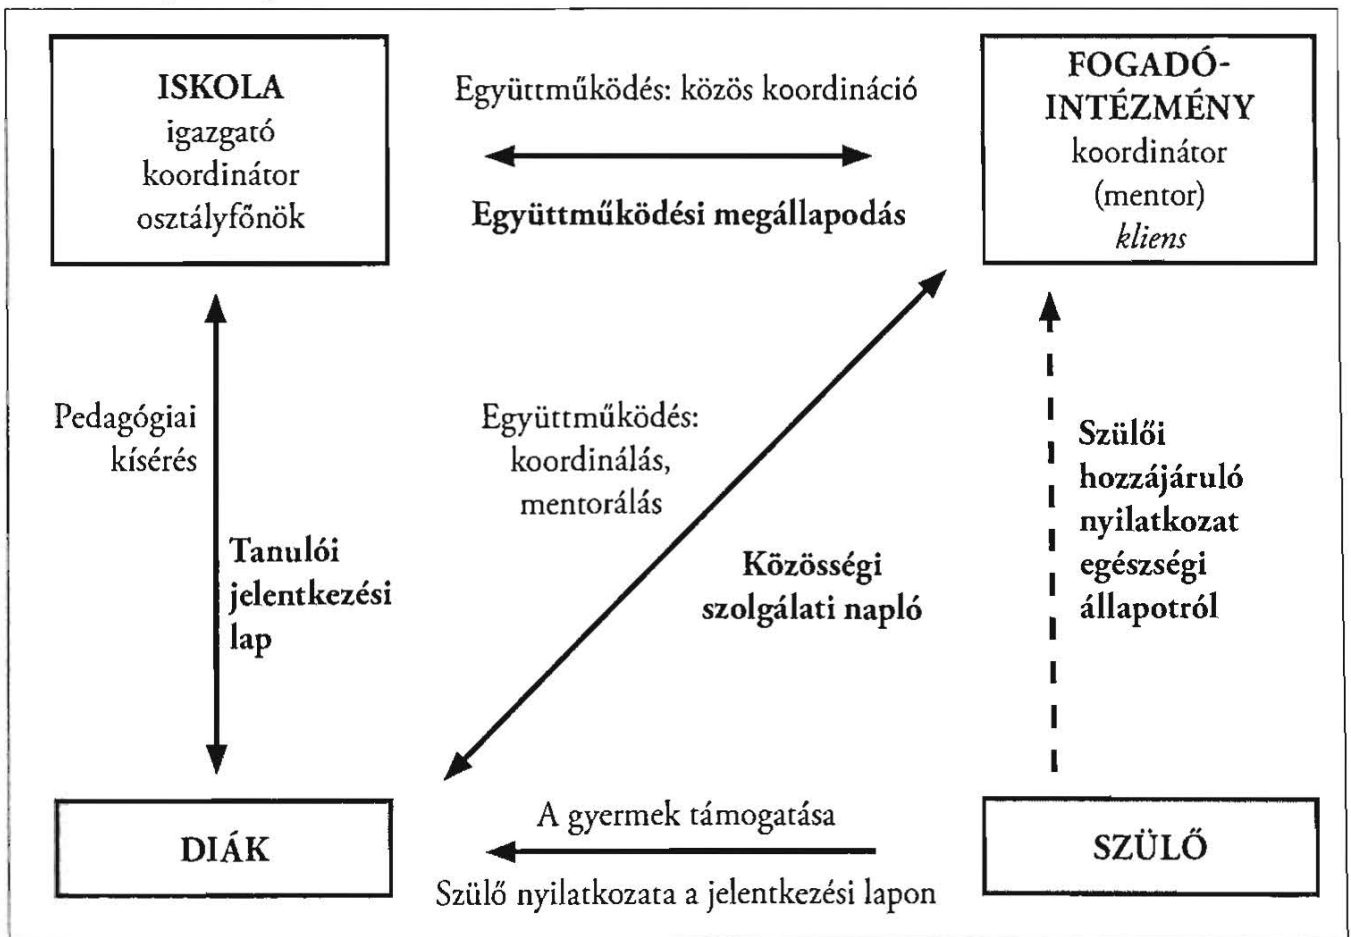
ISKOLA
igazgató
koordinátor
osztályfőnök

Együttműködés: közös koordináció

Együttműködési megállapodás

FOGADÓ-INTÉZMÉNY
koordinátor
(mentor)
*kliens*

Pedagógiai kísérés

Tanulói jelentkezési lap

Együttműködés: koordinálás, mentorálás

Közösségi szolgálati napló

Szülői hozzájáruló nyilatkozat egészségi állapotról

DIÁK

A gyermek támogatása

Szülő nyilatkozata a jelentkezési lapon

SZÜLŐ